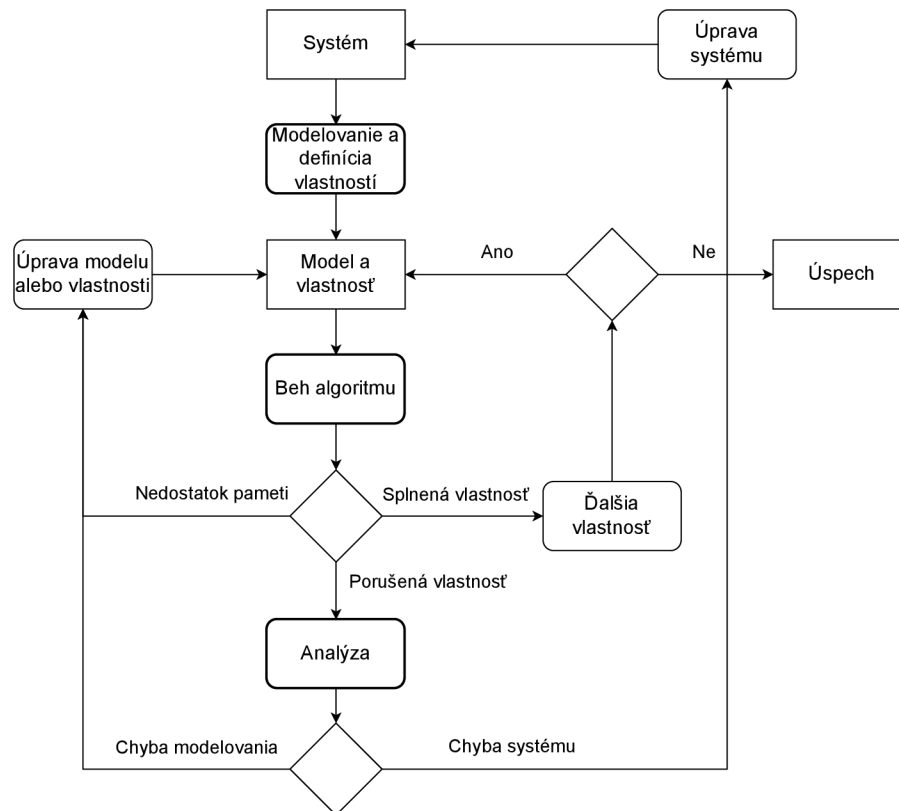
Systém

Úprava systému

Modelovanie a definícia vlastností

Úprava modelu alebo vlastnosti

Model a vlastnosť

Ano

Ne

Úspech

Beh algoritmu

Nedostatok pameti

Splnená vlastnosť

Ďalšia vlastnosť

Porušená vlastnosť

Analýza

Chyba modelovania

Chyba systému